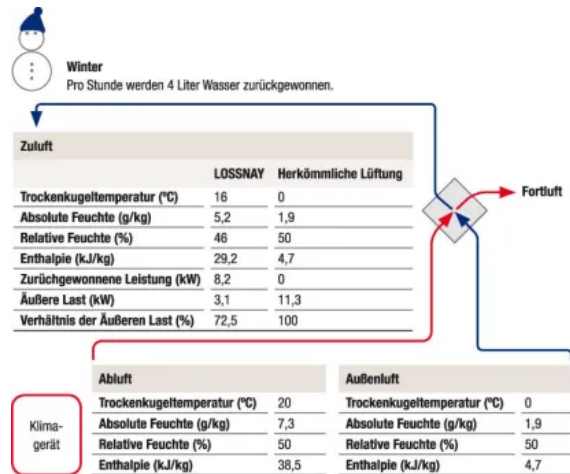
Winter
Pro Stunde werden 4 Liter Wasser zurückgewonnen.

Zuluft

| | LOSSNAY | Herkömmliche Lüftung |
|---|---|---|
| Trockenkugeltemperatur (°C) | 16 | 0 |
| Absolute Feuchte (g/kg) | 5,2 | 1,9 |
| Relative Feuchte (%) | 46 | 50 |
| Enthalpie (kJ/kg) | 29,2 | 4,7 |
| Zurückgewonnene Leistung (kW) | 8,2 | 0 |
| Äußere Last (kW) | 3,1 | 11,3 |
| Verhältnis der Äußeren Last (%) | 72,5 | 100 |

Fortluft

Klima-gerät

| Abluft | |
|---|---|
| Trockenkugeltemperatur (°C) | 20 |
| Absolute Feuchte (g/kg) | 7,3 |
| Relative Feuchte (%) | 50 |
| Enthalpie (kJ/kg) | 38,5 |

| Außenluft | |
|---|---|
| Trockenkugeltemperatur (°C) | 0 |
| Absolute Feuchte (g/kg) | 1,9 |
| Relative Feuchte (%) | 50 |
| Enthalpie (kJ/kg) | 4,7 |